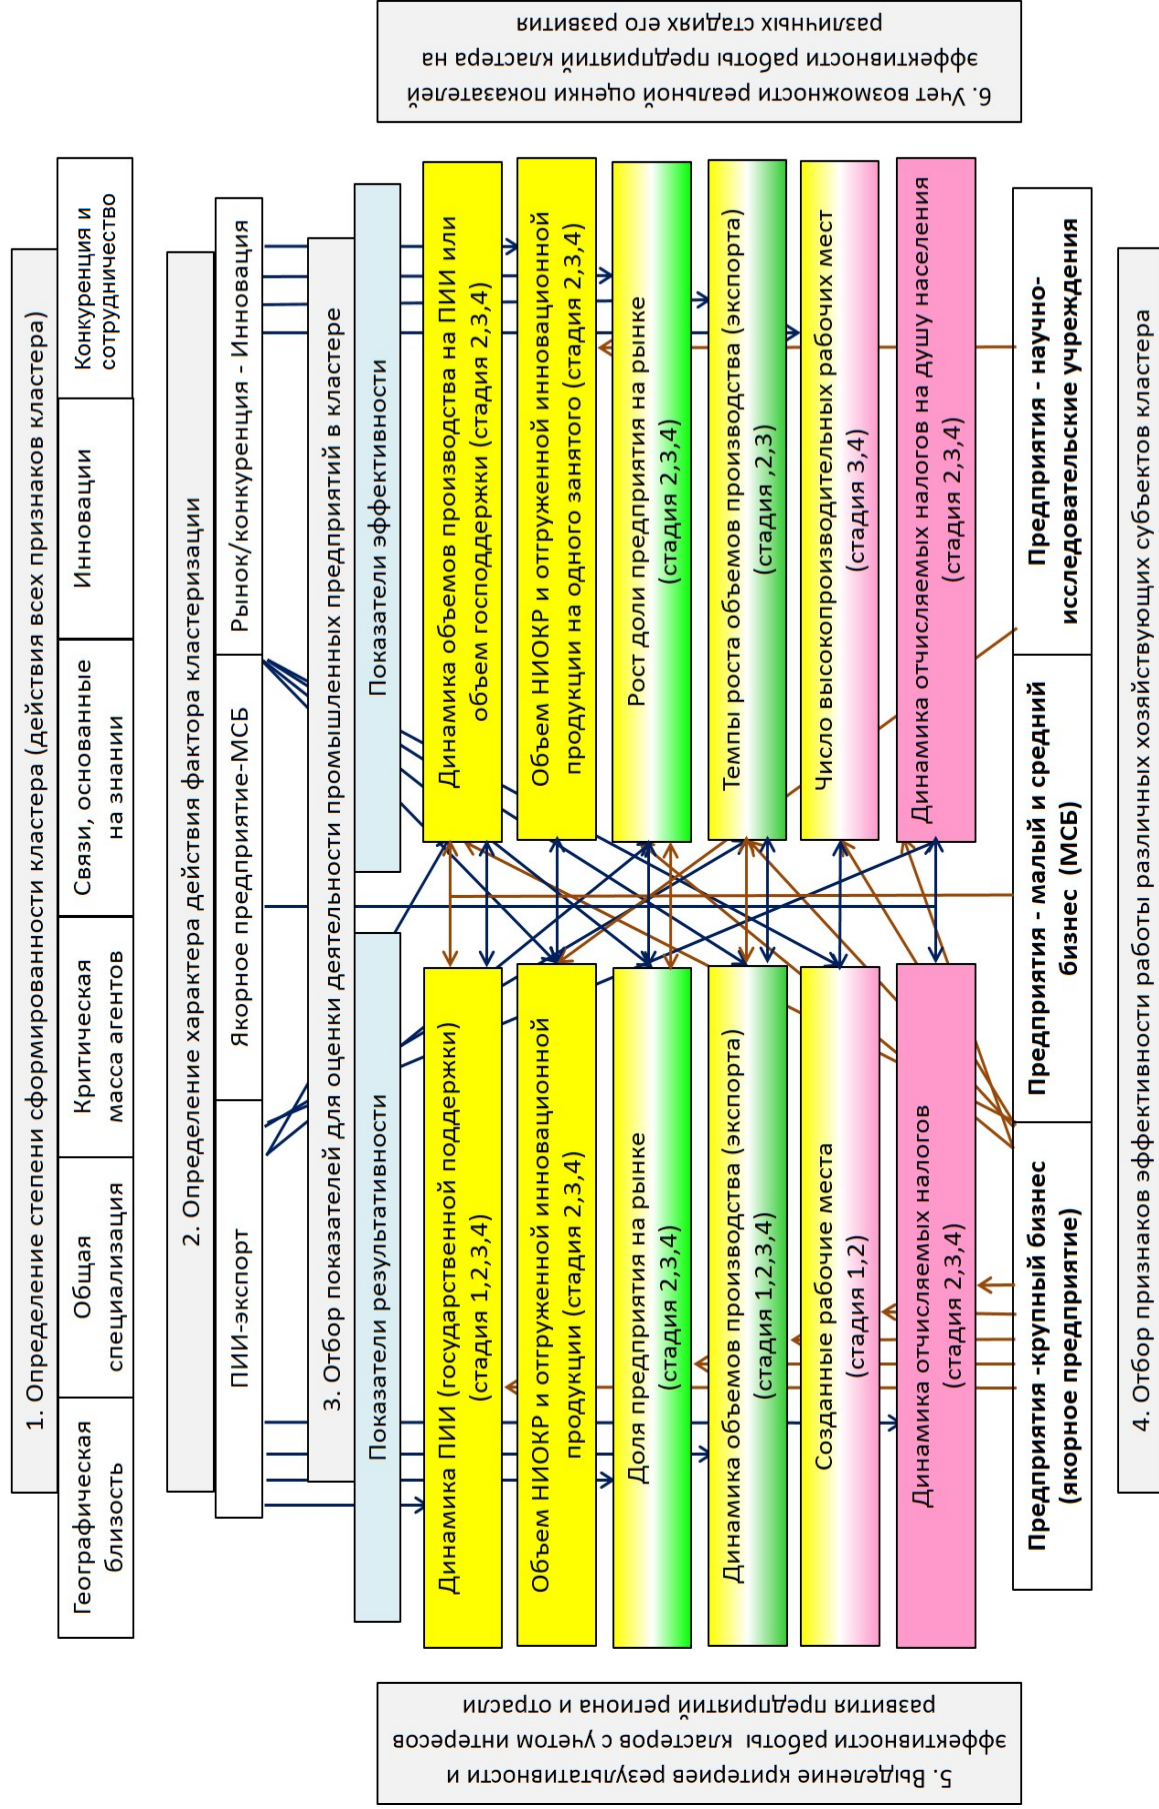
1. Определение степени сформированности кластера (действия всех признаков кластера)

Географическая близость

Общая специализация

Критическая масса агентов

Связи, основанные на знании

Инновации

Конкуренция и сотрудничество

2. Определение характера действия фактора кластеризации

ПИИ-экспорт

Якорное предприятие-МСБ

Рынок/конкуренция - Инновация

3. Отбор показателей для оценки деятельности промышленных предприятий в кластере

Показатели результативности

Показатели эффективности

Динамика ПИИ (государственной поддержки) (стадия 1,2,3,4)

Объем НИОКР и отгруженной инновационной продукции (стадия 2,3,4)

Доля предприятия на рынке (стадия 2,3,4)

Динамика объемов производства (экспорта) (стадия 1,2,3,4)

Созданные рабочие места (стадия 1,2)

Динамика отчисляемых налогов (стадия 2,3,4)

Динамика объемов производства на ПИИ или объем господдержки (стадия 2,3,4)

Объем НИОКР и отгруженной инновационной продукции на одного занятого (стадия 2,3,4)

Рост доли предприятия на рынке (стадия 2,3,4)

Темпы роста объемов производства (экспорта) (стадия ,2,3)

Число высокопроизводительных рабочих мест (стадия 3,4)

Динамика отчисляемых налогов на душу населения (стадия 2,3,4)

4. Отбор признаков эффективности работы различных хозяйствующих субъектов кластера

Предприятия -крупный бизнес (якорное предприятие)

Предприятия - малый и средний бизнес (МСБ)

Предприятия - научно-исследовательские учреждения

5. Выделение критериев результативности и эффективности работы кластеров с учетом интересов развития предприятий региона и отрасли

6. Учет возможности реальной оценки показателей эффективности работы предприятий кластера на различных стадиях его развития